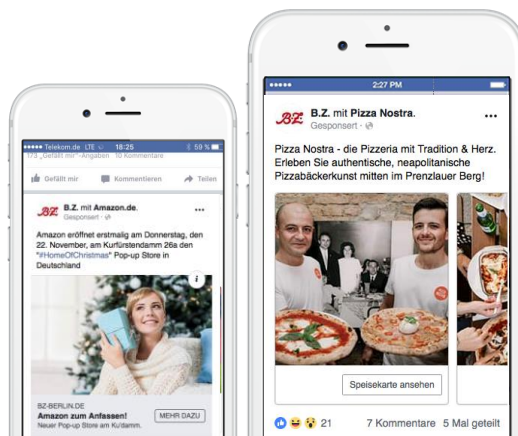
Telekom.de LTE 18:25 59 %

173 „Gefällt mir"-Angaben 10 Kommentare

Gefällt mir Kommentieren Teilen

B.Z. mit Amazon.de.
Gesponsert

Amazon eröffnet erstmalig am Donnerstag, den 22. November, am Kurfürstendamm 26a den "#HomeOfChristmas" Pop-up Store in Deutschland

BZ-BERLIN.DE
Amazon zum Anfassen!
Neuer Pop-up Store am Ku'damm.
MEHR DAZU

2:27 PM

B.Z. mit Pizza Nostra.
Gesponsert

Pizza Nostra - die Pizzeria mit Tradition & Herz. Erleben Sie authentische, neapolitanische Pizzabäckerkunst mitten im Prenzlauer Berg!

Speisekarte ansehen

21 7 Kommentare 5 Mal geteilt